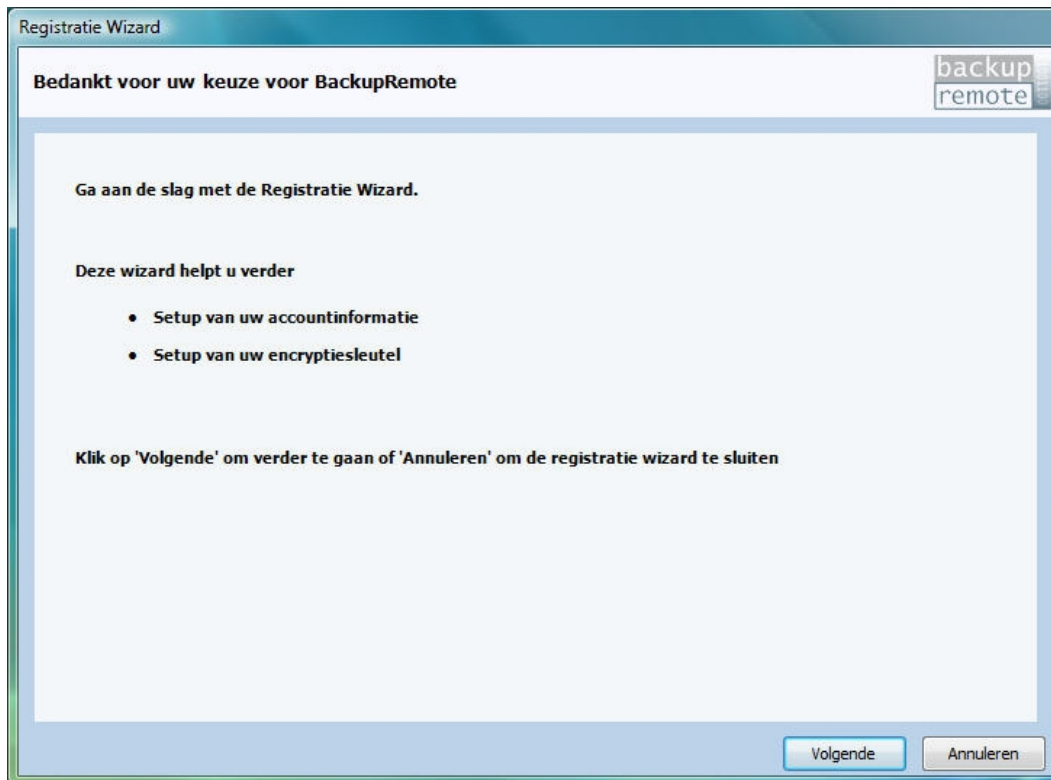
Registratie Wizard

Bedankt voor uw keuze voor BackupRemote

backup
remote

Ga aan de slag met de Registratie Wizard.

Deze wizard helpt u verder

- Setup van uw accountinformatie
- Setup van uw encryptiesleutel

Klik op 'Volgende' om verder te gaan of 'Annuleren' om de registratie wizard te sluiten

Volgende

Annuleren